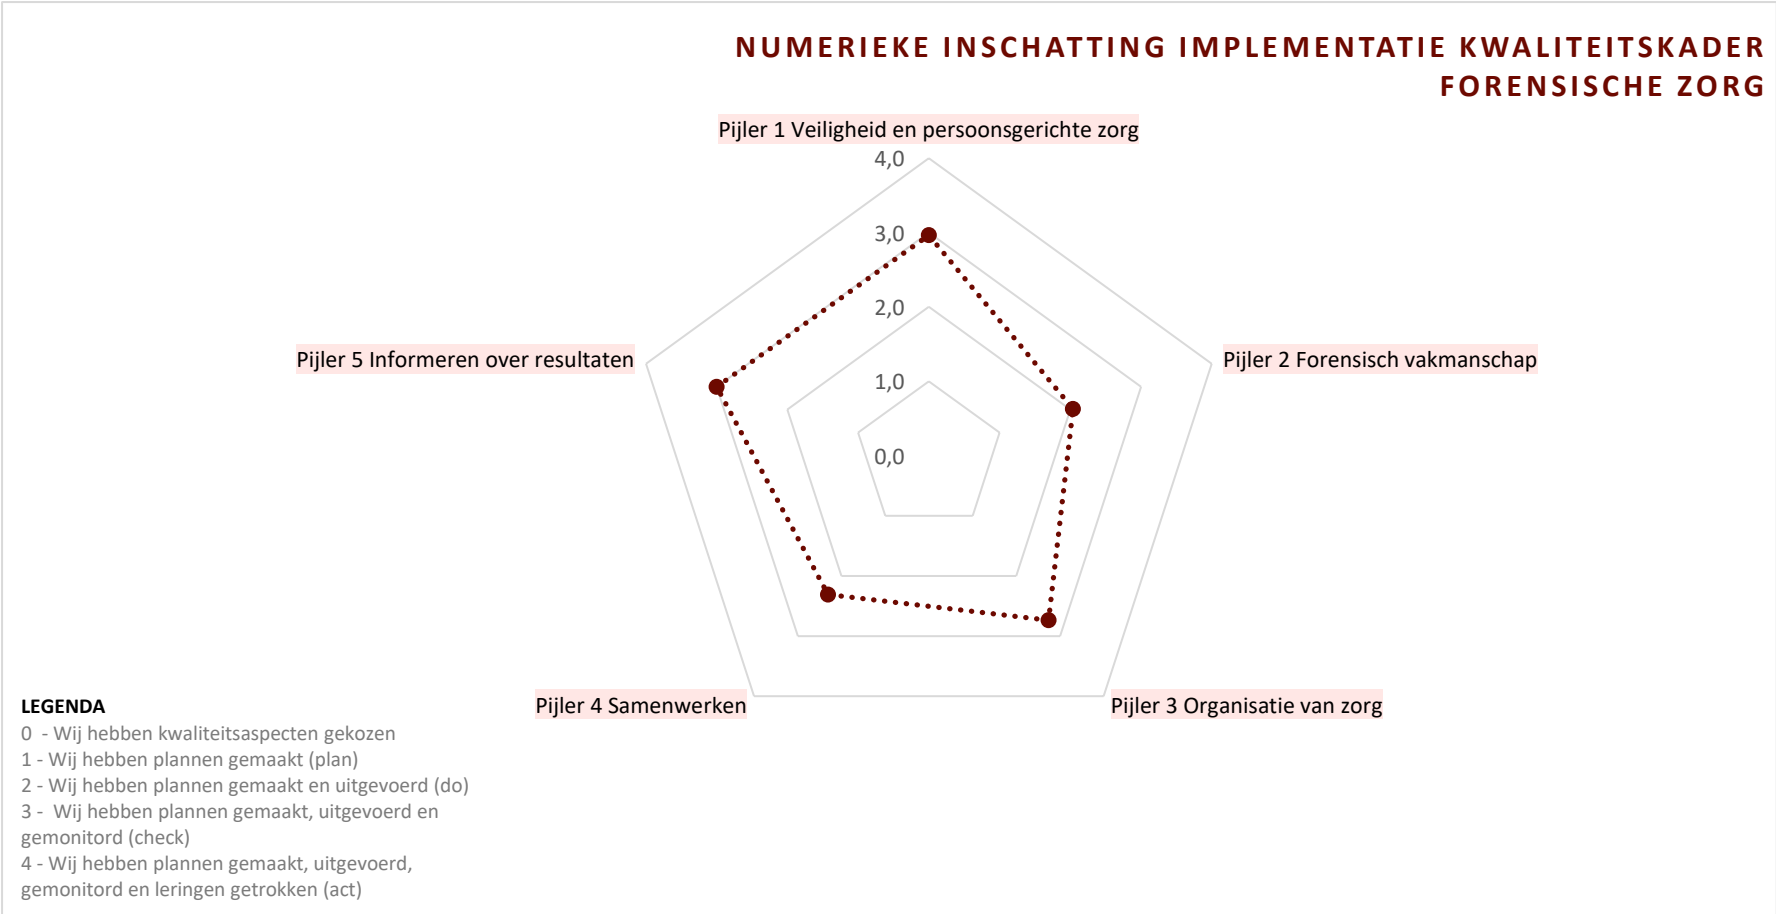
NUMERIEKE INSCHATTING IMPLEMENTATIE KWALITEITSKADER FORENSISCHE ZORG

Pijler 1 Veiligheid en persoonsgerichte zorg

4,0
3,0
2,0
1,0
0,0

Pijler 2 Forensisch vakmanschap

Pijler 3 Organisatie van zorg

Pijler 4 Samenwerken

Pijler 5 Informeren over resultaten

LEGENDA
0 - Wij hebben kwaliteitsaspecten gekozen
1 - Wij hebben plannen gemaakt (plan)
2 - Wij hebben plannen gemaakt en uitgevoerd (do)
3 - Wij hebben plannen gemaakt, uitgevoerd en gemonitord (check)
4 - Wij hebben plannen gemaakt, uitgevoerd, gemonitord en leringen getrokken (act)